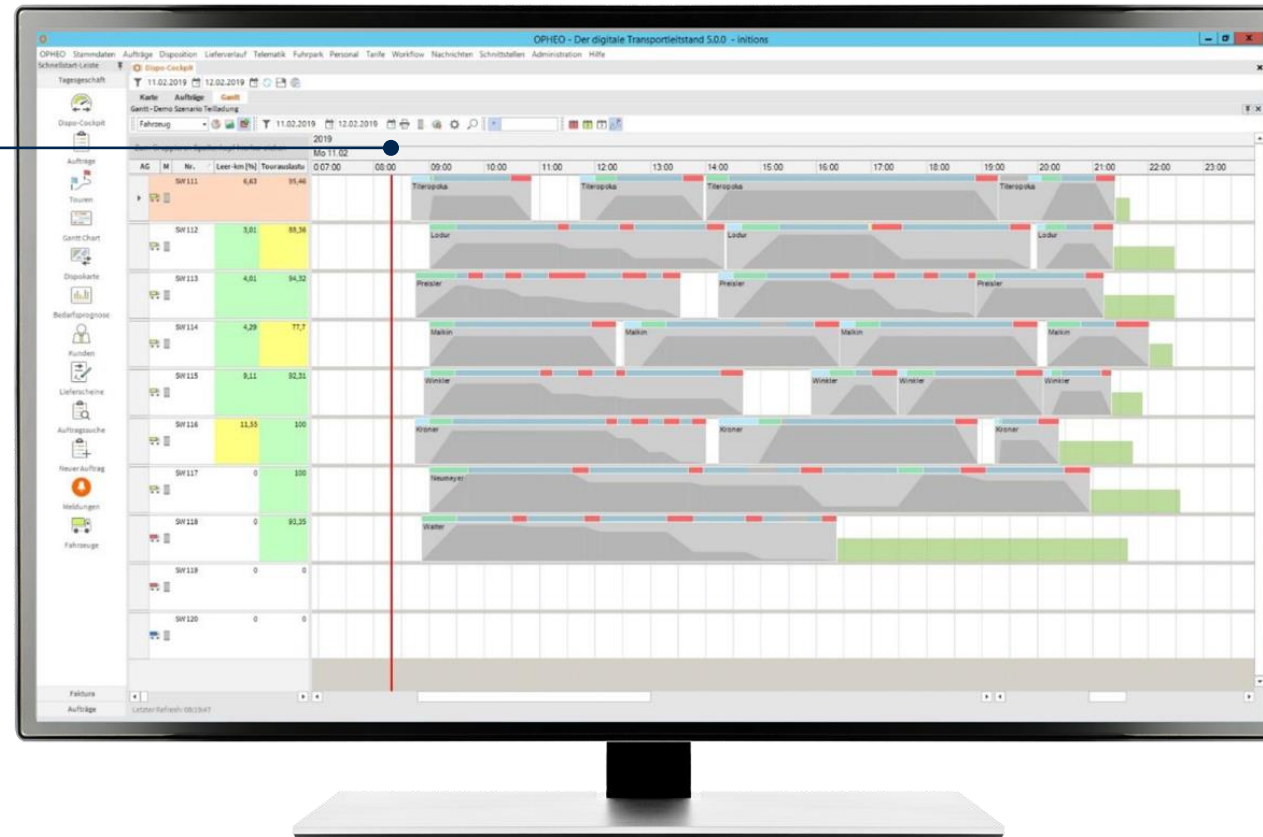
OPHEO - Der digitale Transportleitstand 5.0.0 - initions

OPHEO Stammdaten Aufträge Disposition Lieferverlauf Telematik Fuhrpark Personal Tarife Workflow Nachrichten Schnittstellen Administration Hilfe

Schnellstart-Leiste

Tagesgeschäft

Dispo-Cockpit
Aufträge
Touren
Gantt Chart
Dispokarte
Bedarfsprognose
Kunden
Lieferscheine
Auftragsuche
Neuer Auftrag
Meldungen
Fahrzeuge

Faktura
Aufträge

Dispo-Cockpit

11.02.2019 12.02.2019

Karte Aufträge Gantt

Gantt - Demo Szenario Teilladung

Fahrzeug 11.02.2019 12.02.2019

2019
Mo 11.02

| AG | M | Nr. | Leer-km [%] | Tourauslastu |
|---|---|---|---|---|
| | | SW111 | 6,63 | 95,46 |
| | | SW112 | 3,01 | 88,36 |
| | | SW113 | 4,01 | 94,32 |
| | | SW114 | 4,29 | 77,7 |
| | | SW115 | 9,11 | 92,31 |
| | | SW116 | 11,55 | 100 |
| | | SW117 | 0 | 100 |
| | | SW118 | 0 | 93,35 |
| | | SW119 | 0 | 0 |
| | | SW120 | 0 | 0 |

07:00 08:00 09:00 10:00 11:00 12:00 13:00 14:00 15:00 16:00 17:00 18:00 19:00 20:00 21:00 22:00 23:00

Titeropoka Titeropoka Titeropoka Titeropoka
Lodur Lodur Lodur
Preisler Preisler Preisler
Malkin Malkin Malkin Malkin
Winkler Winkler Winkler Winkler
Kroner Kroner Kroner
Neumeyer
Walter

Letzter Refresh: 08:19:47